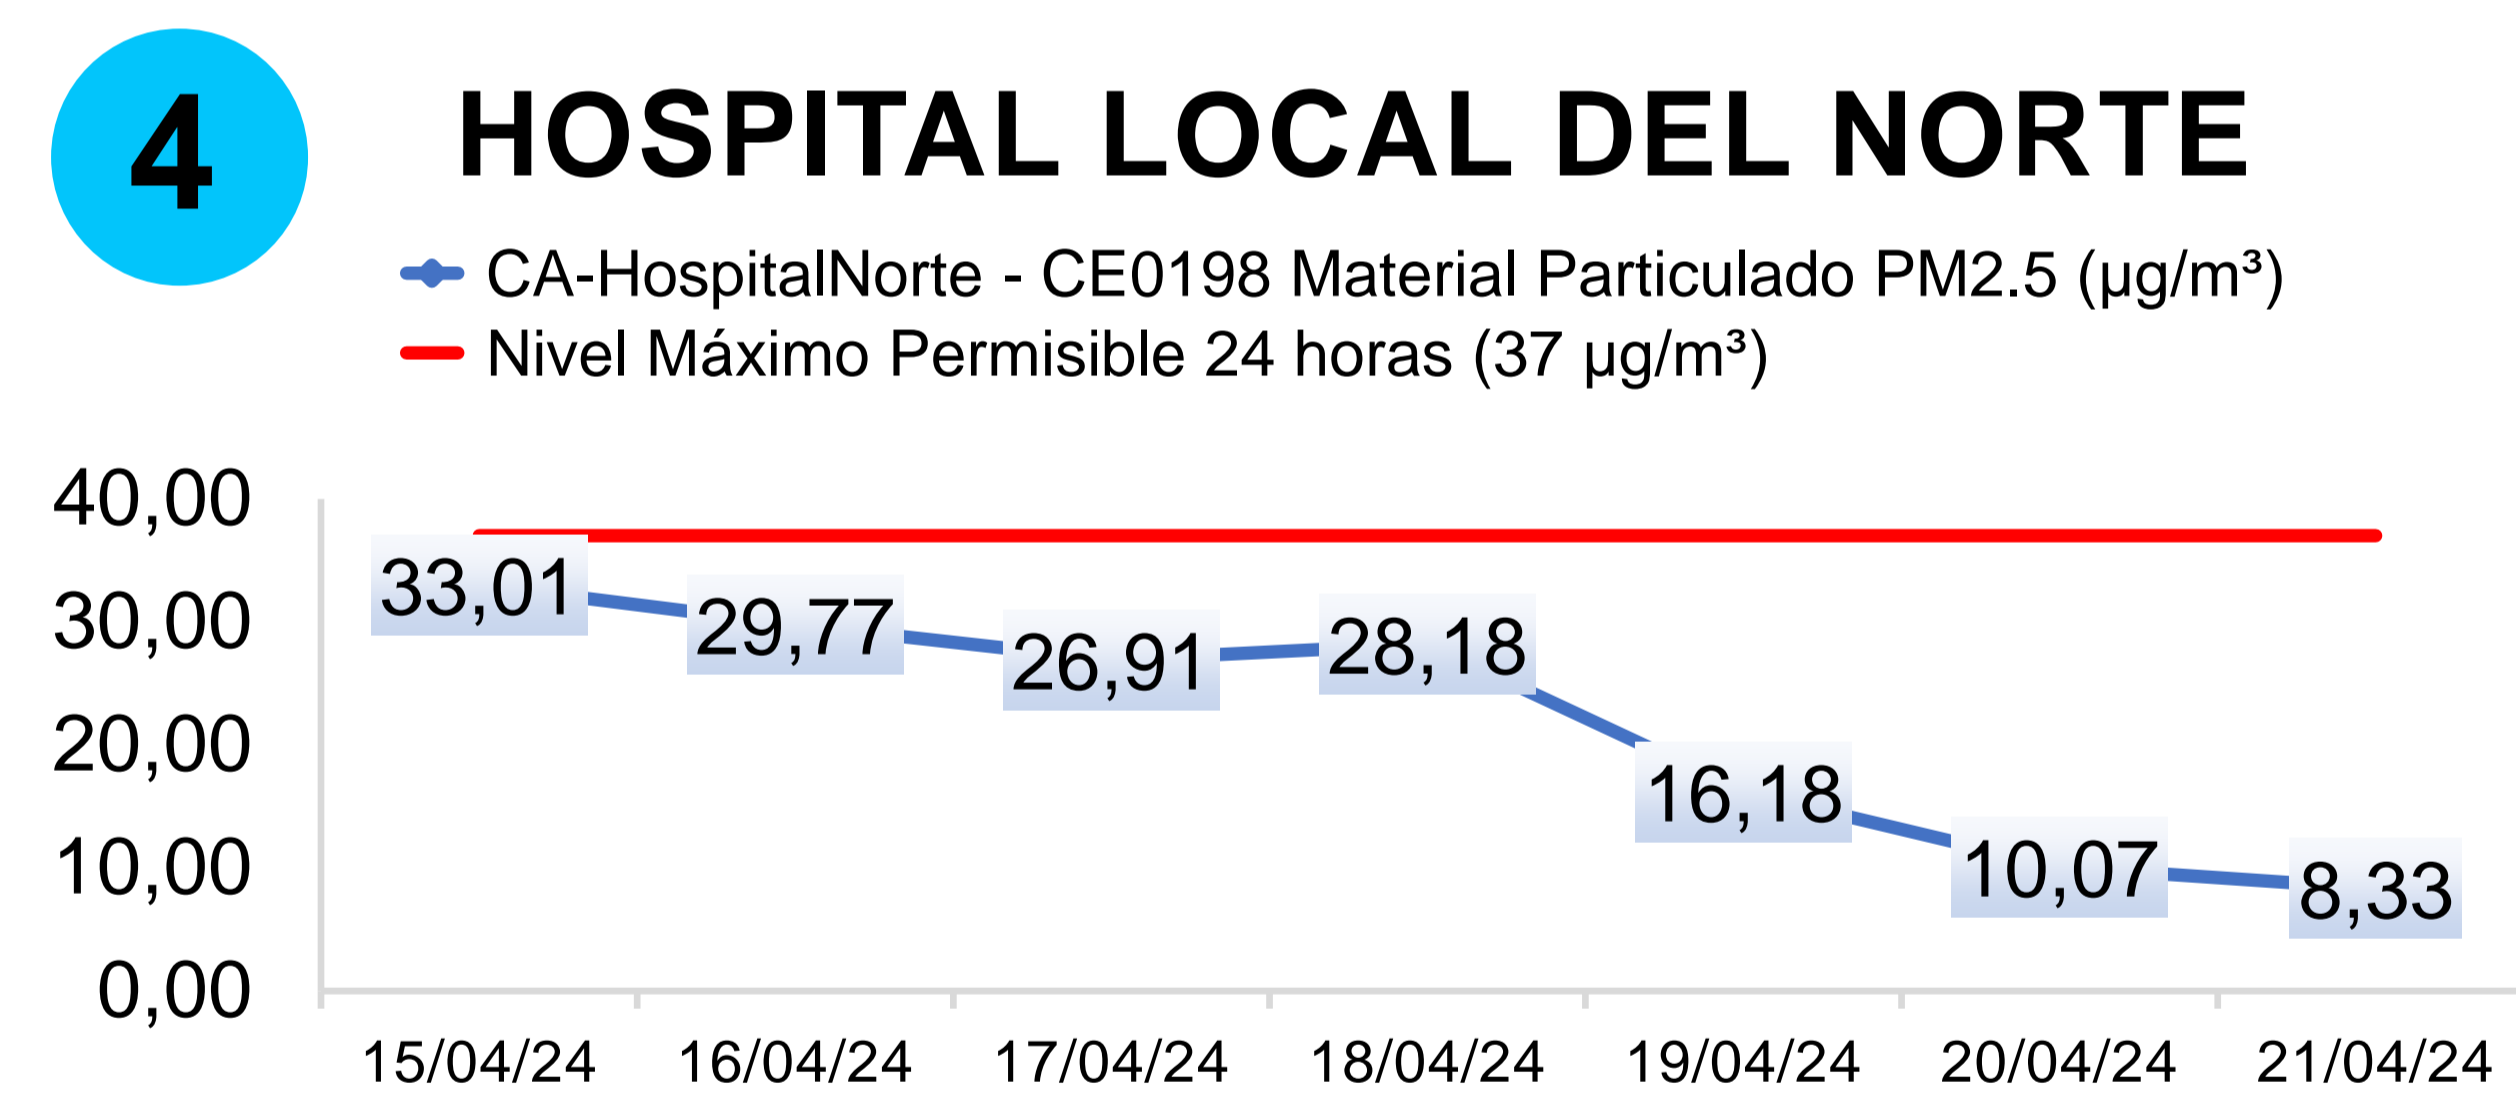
4

HOSPITAL LOCAL DEL NORTE

CA-HospitalNorte - CE0198 Material Particulado PM2.5 (µg/m³)
Nivel Máximo Permisible 24 horas (37 µg/m³)

40,00
30,00
20,00
10,00
0,00

33,01
29,77
26,91
28,18
16,18
10,07
8,33

15/04/24
16/04/24
17/04/24
18/04/24
19/04/24
20/04/24
21/04/24